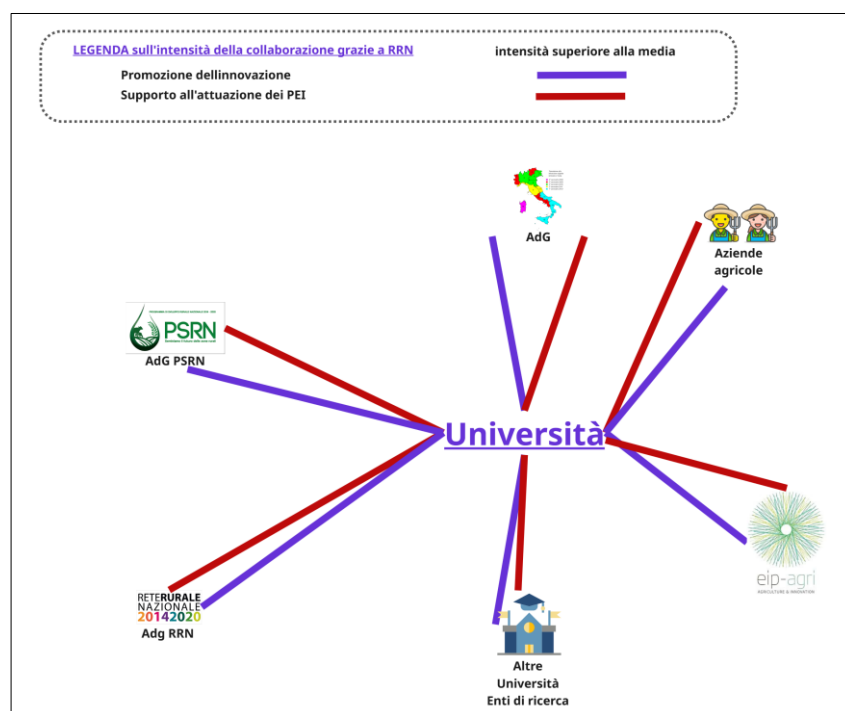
LEGENDA sull'intensità della collaborazione grazie a RRN

intensità superiore alla media

Promozione dellinnovazione

Supporto all'attuazione dei PEI

AdG

Aziende agricole

PSRN

AdG PSRN

Università

eip-agri
AGRICULTURE & INNOVATION

RETERURALE NAZIONALE 20142020

Adg RRN

Altre Università Enti di ricerca